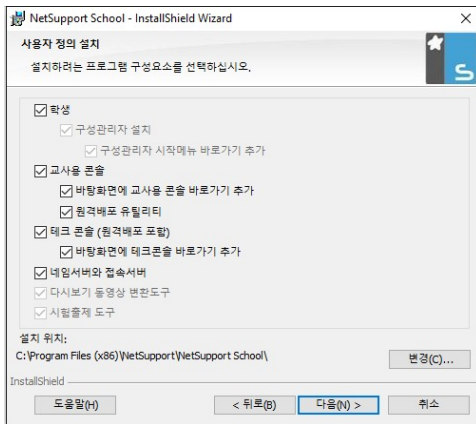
NetSupport School - InstallShield Wizard

사용자 정의 설치

설치하려는 프로그램 구성요소를 선택하십시오.

☑ 학생
☑ 구성관리자 설치
☑ 구성관리자 시작메뉴 바로가기 추가
☑ 교사용 콘솔
☑ 바탕화면에 교사용 콘솔 바로가기 추가
☑ 원격배포 유틸리티
☑ 테크 콘솔 (원격배포 포함)
☑ 바탕화면에 테크콘솔 바로가기 추가
☑ 네임서버와 접속서버
☑ 다시보기 동영상 변환도구
☑ 시험출제 도구

설치 위치:
C:\Program Files (x86)\NetSupport\NetSupport School\

변경(C)...

InstallShield

도움말(H)

< 뒤로(B)

다음(N) >

취소